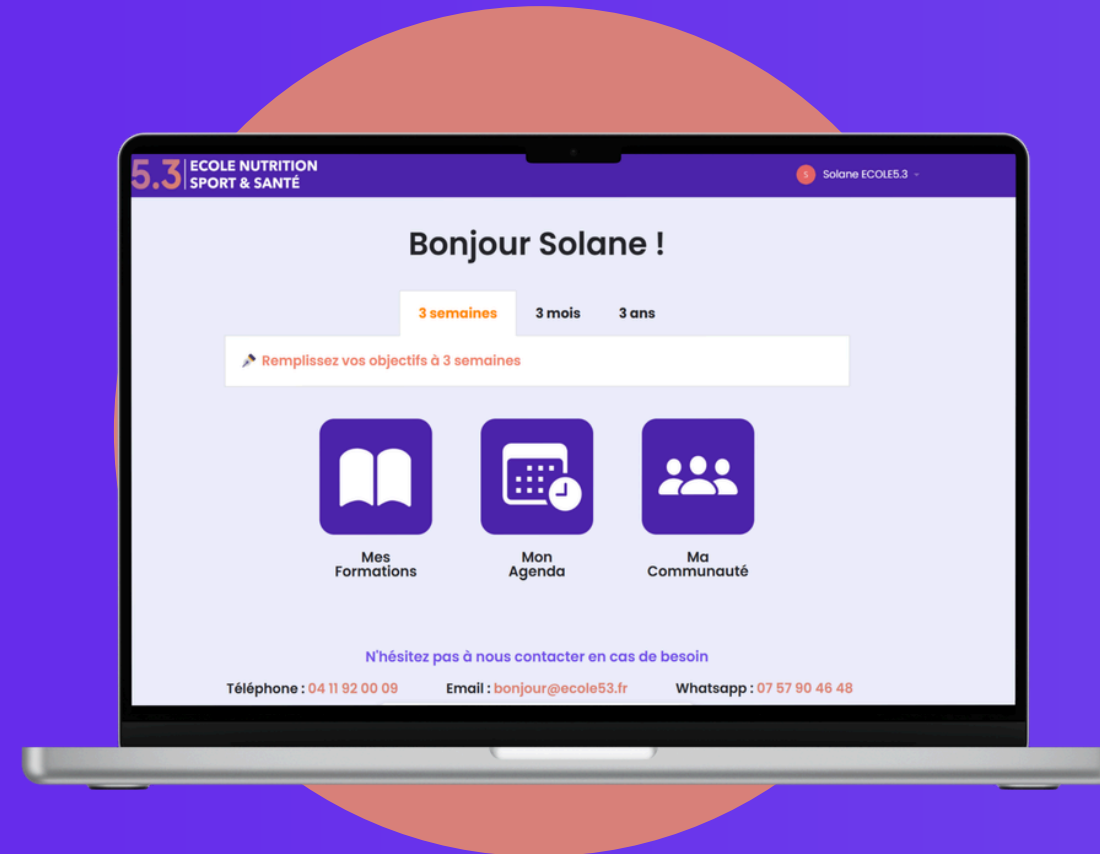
5.3 ECOLE NUTRITION SPORT & SANTÉ

S Solane ECOLE5.3

Bonjour Solane !

3 semaines | 3 mois | 3 ans

Remplissez vos objectifs à 3 semaines

Mes Formations

Mon Agenda

Ma Communauté

N'hésitez pas à nous contacter en cas de besoin

Téléphone : 04 11 92 00 09 Email : bonjour@ecole53.fr Whatsapp : 07 57 90 46 48